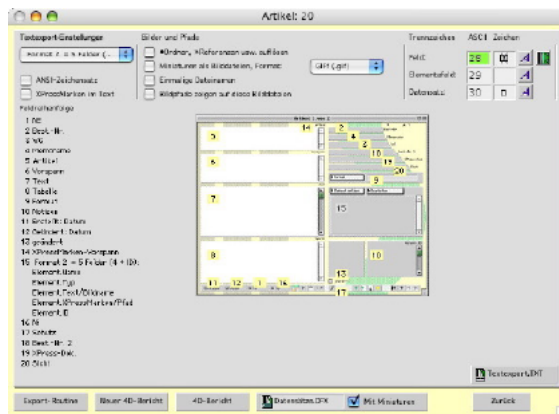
Artikel: 20

Textexport-Einstellungen

Format 2: 6 n Felder (

ANSI-Zeichensatz

XPressMarken im Text

Bilder und Pfade

Ordner, Referenzen usw. auflösen

Miniaturen als Bilddateien, Format:

GIF (.gif)

Einmalige Dateinamen

Bildpfade zeigen auf diese Bilddateien

Trennzeichen ASCII Zeichen

Feld:

26

Elementfeld:

29

Datensatz:

30

Feldreihenfolge

1 Nr.
2 Best.-Nr.
3 WG
4 Hersteller
5 Artikel
6 Vorspann
7 Text
8 Tabelle
9 Format
10 Notizen
11 Erstellt: Datum
12 Geändert: Datum
13 geändert
14 XPressPlatten-Vorspann
15 Format 2 = 5 Felder (4 + 10):
Element.Name
Element.Typ
Element.Text/Bildname
Element.XPressMarken/Pfad
Element.ID
16 Nr.
17 Schrift
18 Best.-Nr. 2
19 XPress-Dok.
20 Sicht

Artikel: 1 von 1

14

2

3

4

5

11

18

19

20

6

9

7

15

8

10

11

12

13

17

Textexport.DKT

Export- Routine

Neuer 4D-Bericht

4D-Bericht

Datenbasis.DFX

Mit Miniaturen

Zurück